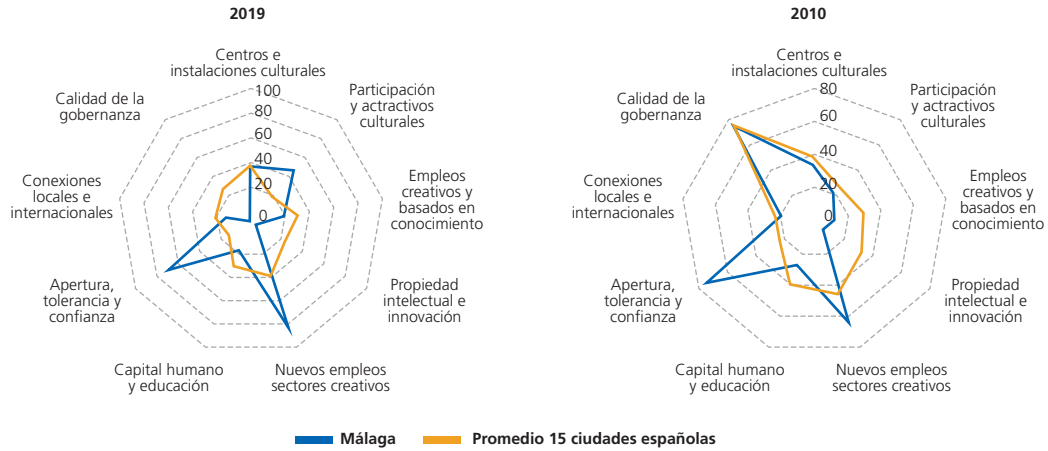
2019

Centros e instalaciones culturales

Participación y actractivos culturales

Empleos creativos y basados en conocimiento

Propiedad intelectual e innovación

Nuevos empleos sectores creativos

Capital humano y educación

Apertura, tolerancia y confianza

Conexiones locales e internacionales

Calidad de la gobernanza

100
80
60
40
20
0

2010

Centros e instalaciones culturales

Participación y actractivos culturales

Empleos creativos y basados en conocimiento

Propiedad intelectual e innovación

Nuevos empleos sectores creativos

Capital humano y educación

Apertura, tolerancia y confianza

Conexiones locales e internacionales

Calidad de la gobernanza

80
60
40
20
0

Málaga
Promedio 15 ciudades españolas